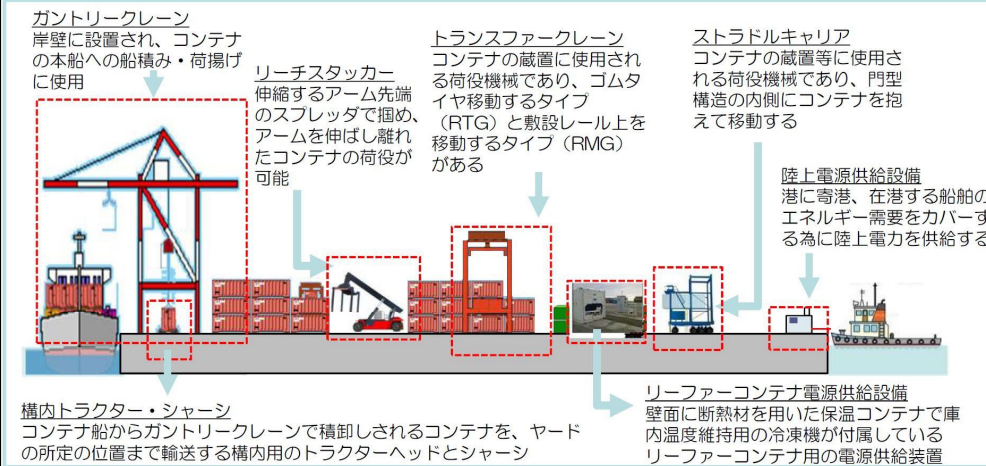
ガントリークレーン
岸壁に設置され、コンテナの本船への船積み・荷揚げに使用

リーチスタッカー
伸縮するアーム先端のスプレッダで掴め、アームを伸ばし離れたコンテナの荷役が可能

トランスファークレーン
コンテナの蔵置に使用される荷役機械であり、ゴムタイヤ移動するタイプ（RTG）と敷設レール上を移動するタイプ（RMG）がある

ストラドルキャリア
コンテナの蔵置等に使用される荷役機械であり、門型構造の内側にコンテナを抱えて移動する

陸上電源供給設備
港に寄港、在港する船舶のエネルギー需要をカバーする為に陸上電力を供給する

構内トラクター・シャーシ
コンテナ船からガントリークレーンで積卸しされるコンテナを、ヤードの所定の位置まで輸送する構内用のトラクターヘッドとシャーシ

リーファーコンテナ電源供給設備
壁面に断熱材を用いた保温コンテナで庫内温度維持用の冷凍機が付属しているリーファーコンテナ用の電源供給装置